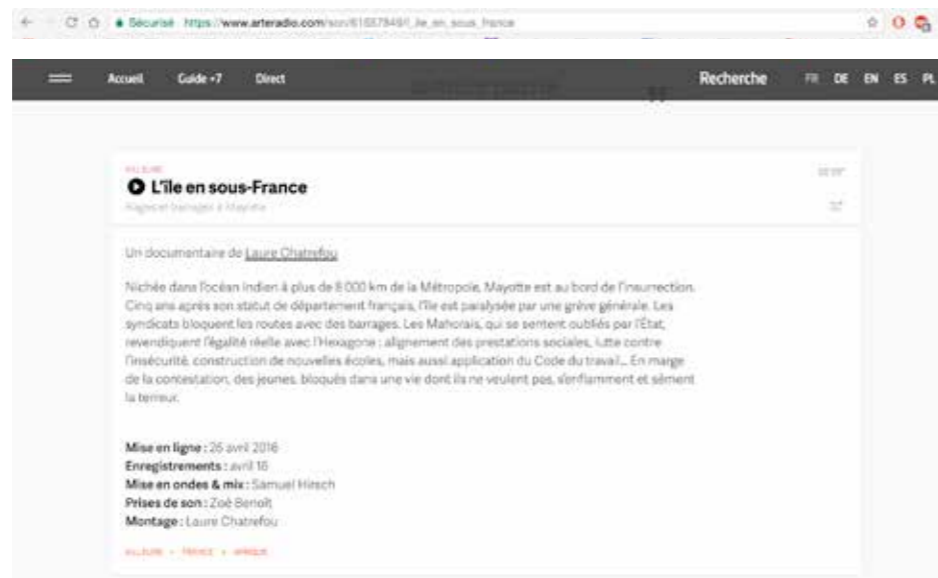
Sécurisé https://www.arteradio.com/son/616578491_le_en_sous_france

Accueil Guide +7 Direct

Recherche FR DE EN ES PL

AILLEURS

L'île en sous-France

Reportage barrages à Mayotte

Un documentaire de Laure Chatrefou

Nichée dans l'océan Indien à plus de 8 000 km de la Métropole, Mayotte est au bord de l'insurrection. Cinq ans après son statut de département français, l'île est paralysée par une grève générale. Les syndicats bloquent les routes avec des barrages. Les Mahorais, qui se sentent oubliés par l'État, revendiquent l'égalité réelle avec l'Hexagone : alignement des prestations sociales, lutte contre l'insécurité, construction de nouvelles écoles, mais aussi application du Code du travail... En marge de la contestation, des jeunes, bloqués dans une vie dont ils ne veulent pas, s'enflamment et sèment la terreur.

Mise en ligne : 25 avril 2016
Enregistrements : avril 16
Mise en ondes & mix : Samuel Hirsch
Prises de son : Zoé Benoit
Montage : Laure Chatrefou

AILLEURS • FRANCE • AFRIQUE